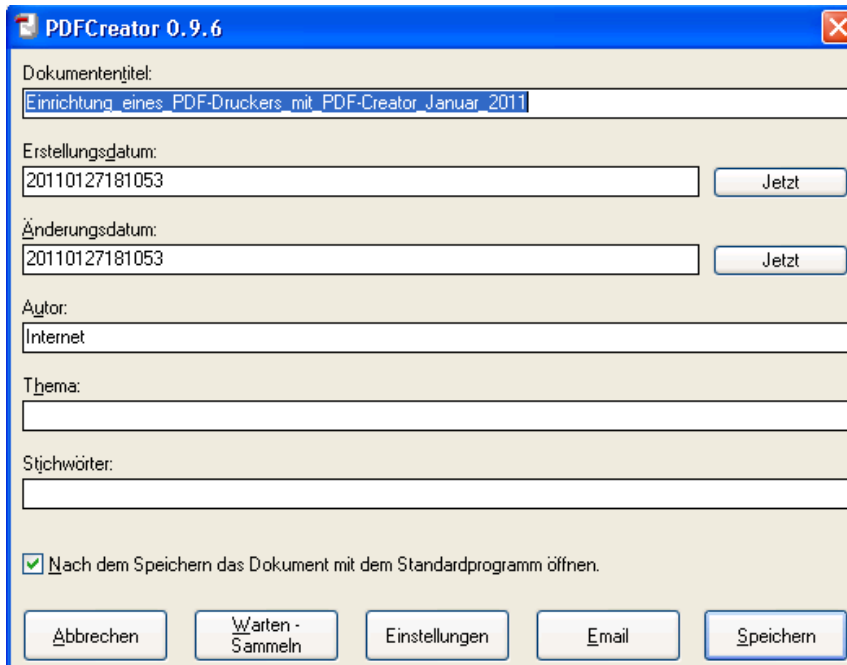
PDFCreator 0.9.6

Dokumententitel:

Einrichtung_eines_PDF-Druckers_mit_PDF-Creator_Januar_2011

Erstellungsdatum:

20110127181053

Jetzt

Änderungsdatum:

20110127181053

Jetzt

Autor:

Internet

Thema:

Stichwörter:

Nach dem Speichern das Dokument mit dem Standardprogramm öffnen.

Abbrechen

Warten - Sammeln

Einstellungen

Email

Speichern